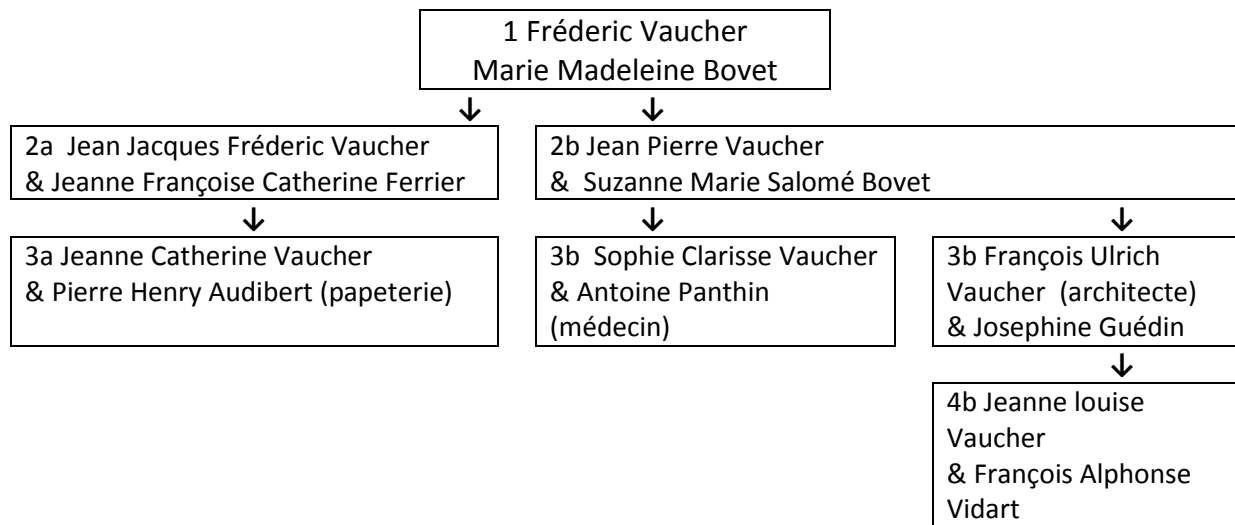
1 Fréderic Vaucher
Marie Madeleine Bovet

2a Jean Jacques Fréderic Vaucher
& Jeanne Françoise Catherine Ferrier

2b Jean Pierre Vaucher
& Suzanne Marie Salomé Bovet

3a Jeanne Catherine Vaucher
& Pierre Henry Audibert (papeterie)

3b Sophie Clarisse Vaucher
& Antoine Panthin (médecin)

3b François Ulrich Vaucher (architecte)
& Josephine Guédin

4b Jeanne louise Vaucher
& François Alphonse Vidart